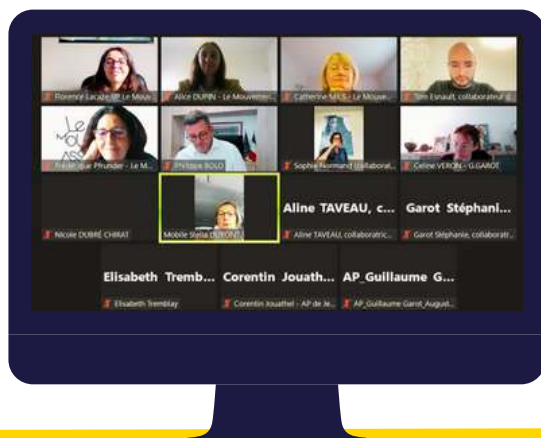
Florence Lacaze - Le Mouv...
Alice DUPIN - Le Mouvem...
Catherine MILS - Le Mouve...
Tim Esnault, collaborateur d...
Frédérique Pfrunder - Le M...
Philippe BOLO
Sophie Normand (collabora...
Celine VERON - G.GAROT
Nicole DUBRÉ CHIRAT
Mobile Stella DUPONT
Aline TAVEAU, c...
Aline TAVEAU, collaboratric...
Garot Stéphani...
Garot Stéphanie, collaboratr...
Elisabeth Tremb...
Elisabeth Tremblay
Corentin Jouath...
Corentin Jouathel - AP de Je...
AP_Guillaume G...
AP_Guillaume Garot_August...